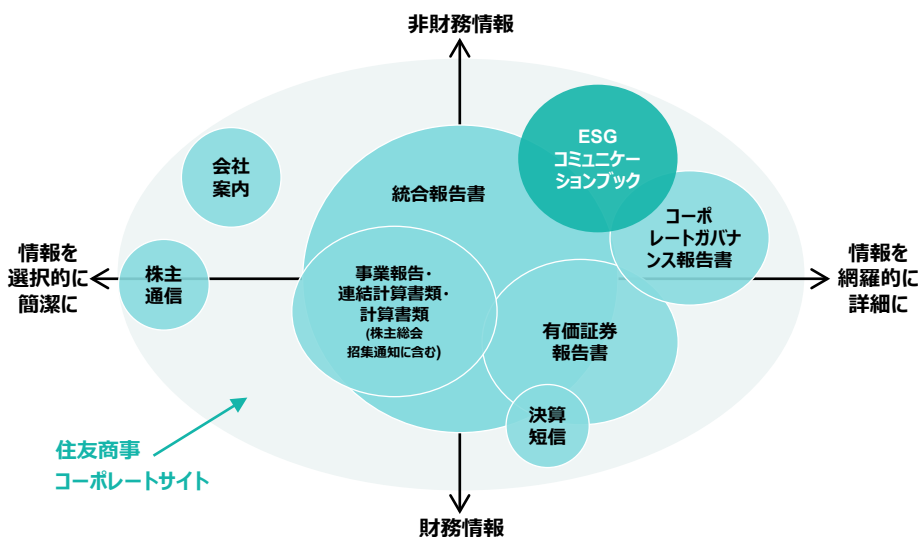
非財務情報

情報を選択的に簡潔に

情報を網羅的に詳細に

財務情報

会社案内

株主通信

統合報告書

ESG
コミュニケーションブック

コーポレートガバナンス報告書

事業報告・連結計算書類・計算書類
(株主総会招集通知に含む)

有価証券報告書

決算短信

住友商事
コーポレートサイト